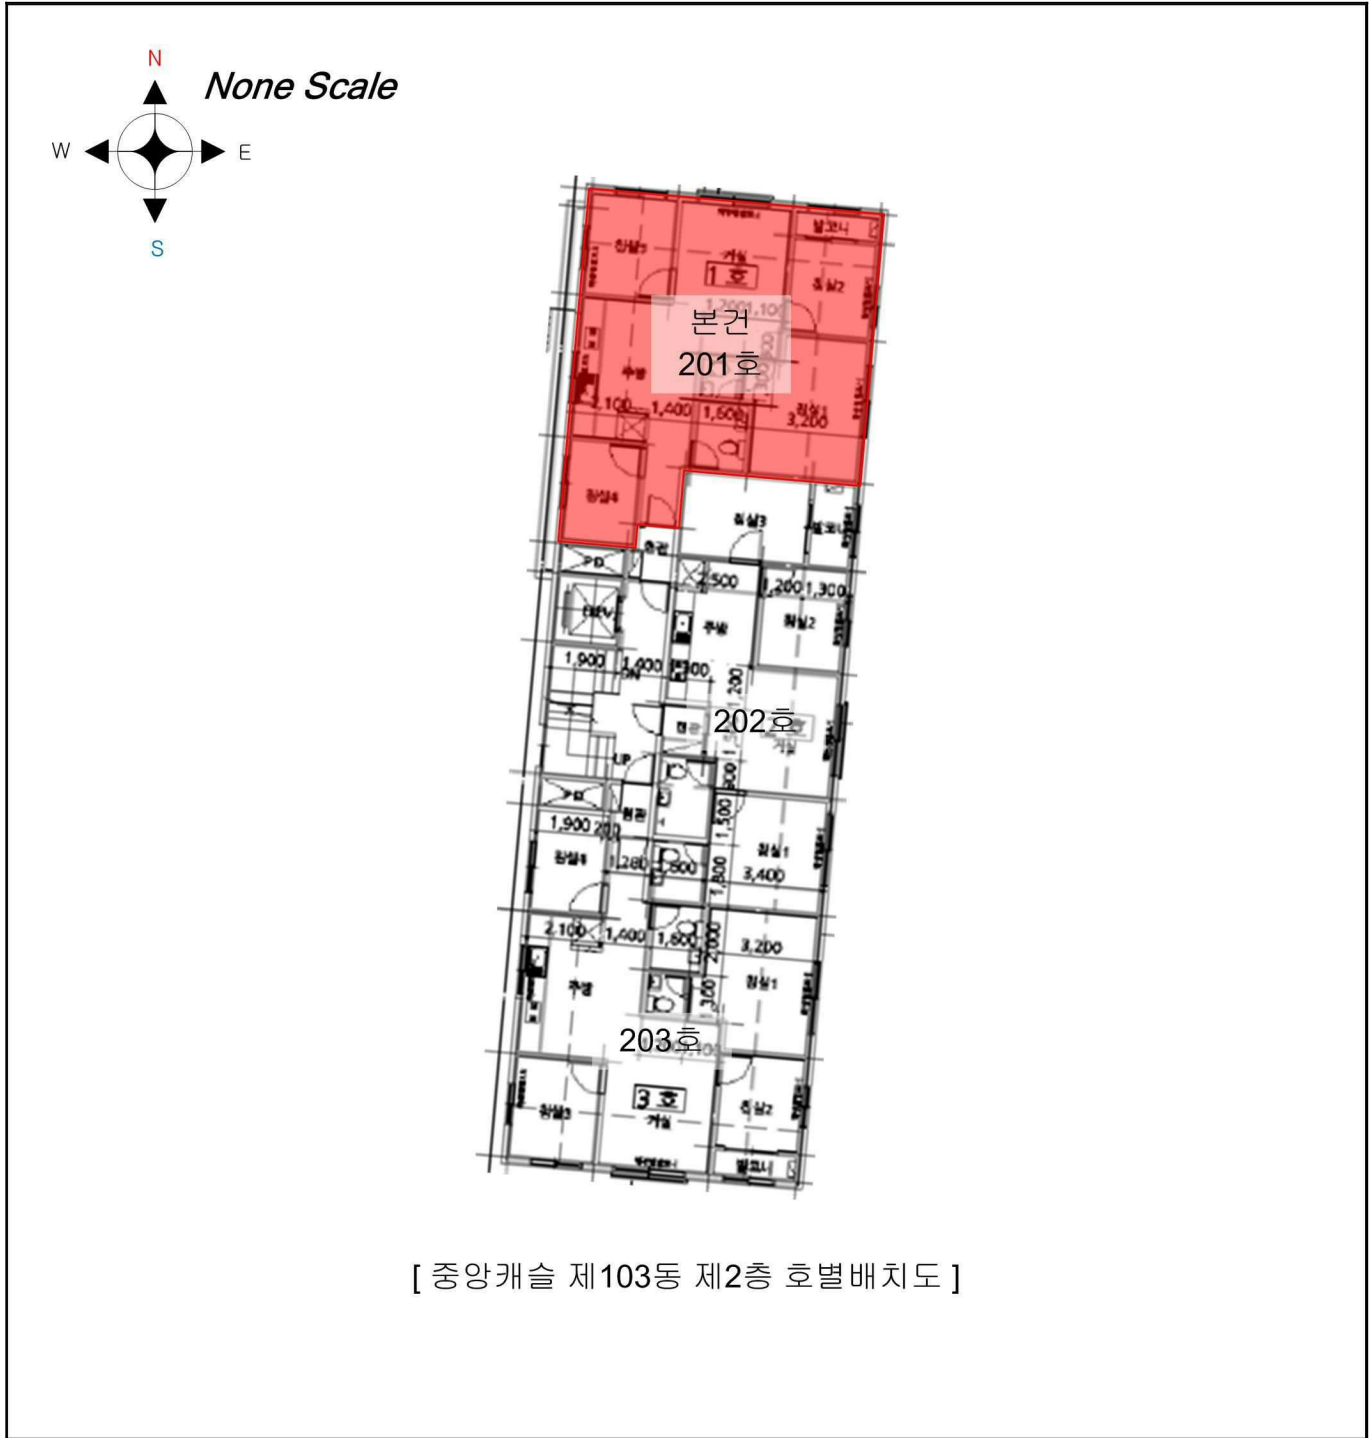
N
None Scale
W
E
S

발코니
침실3
거실
1 호
침실2
본건
201호
주방
2,100
1,400
1,600
침실1
3,200
침실4
침실3
욕실
PD
현관
EV
2,500
1,200
1,300
주방
침실2
1,900
1,400
1,300
DN
202호
거실
UP
PD
현관
1,900
200
1,500
침실4
1,280
1,800
1,800
침실1
3,400
2,100
1,400
1,800
2,000
3,200
침실1
주방
1,300
203호
침실3
3 호
거실
침실2
발코니

[ 중앙캐슬 제103동 제2층 호별배치도 ]